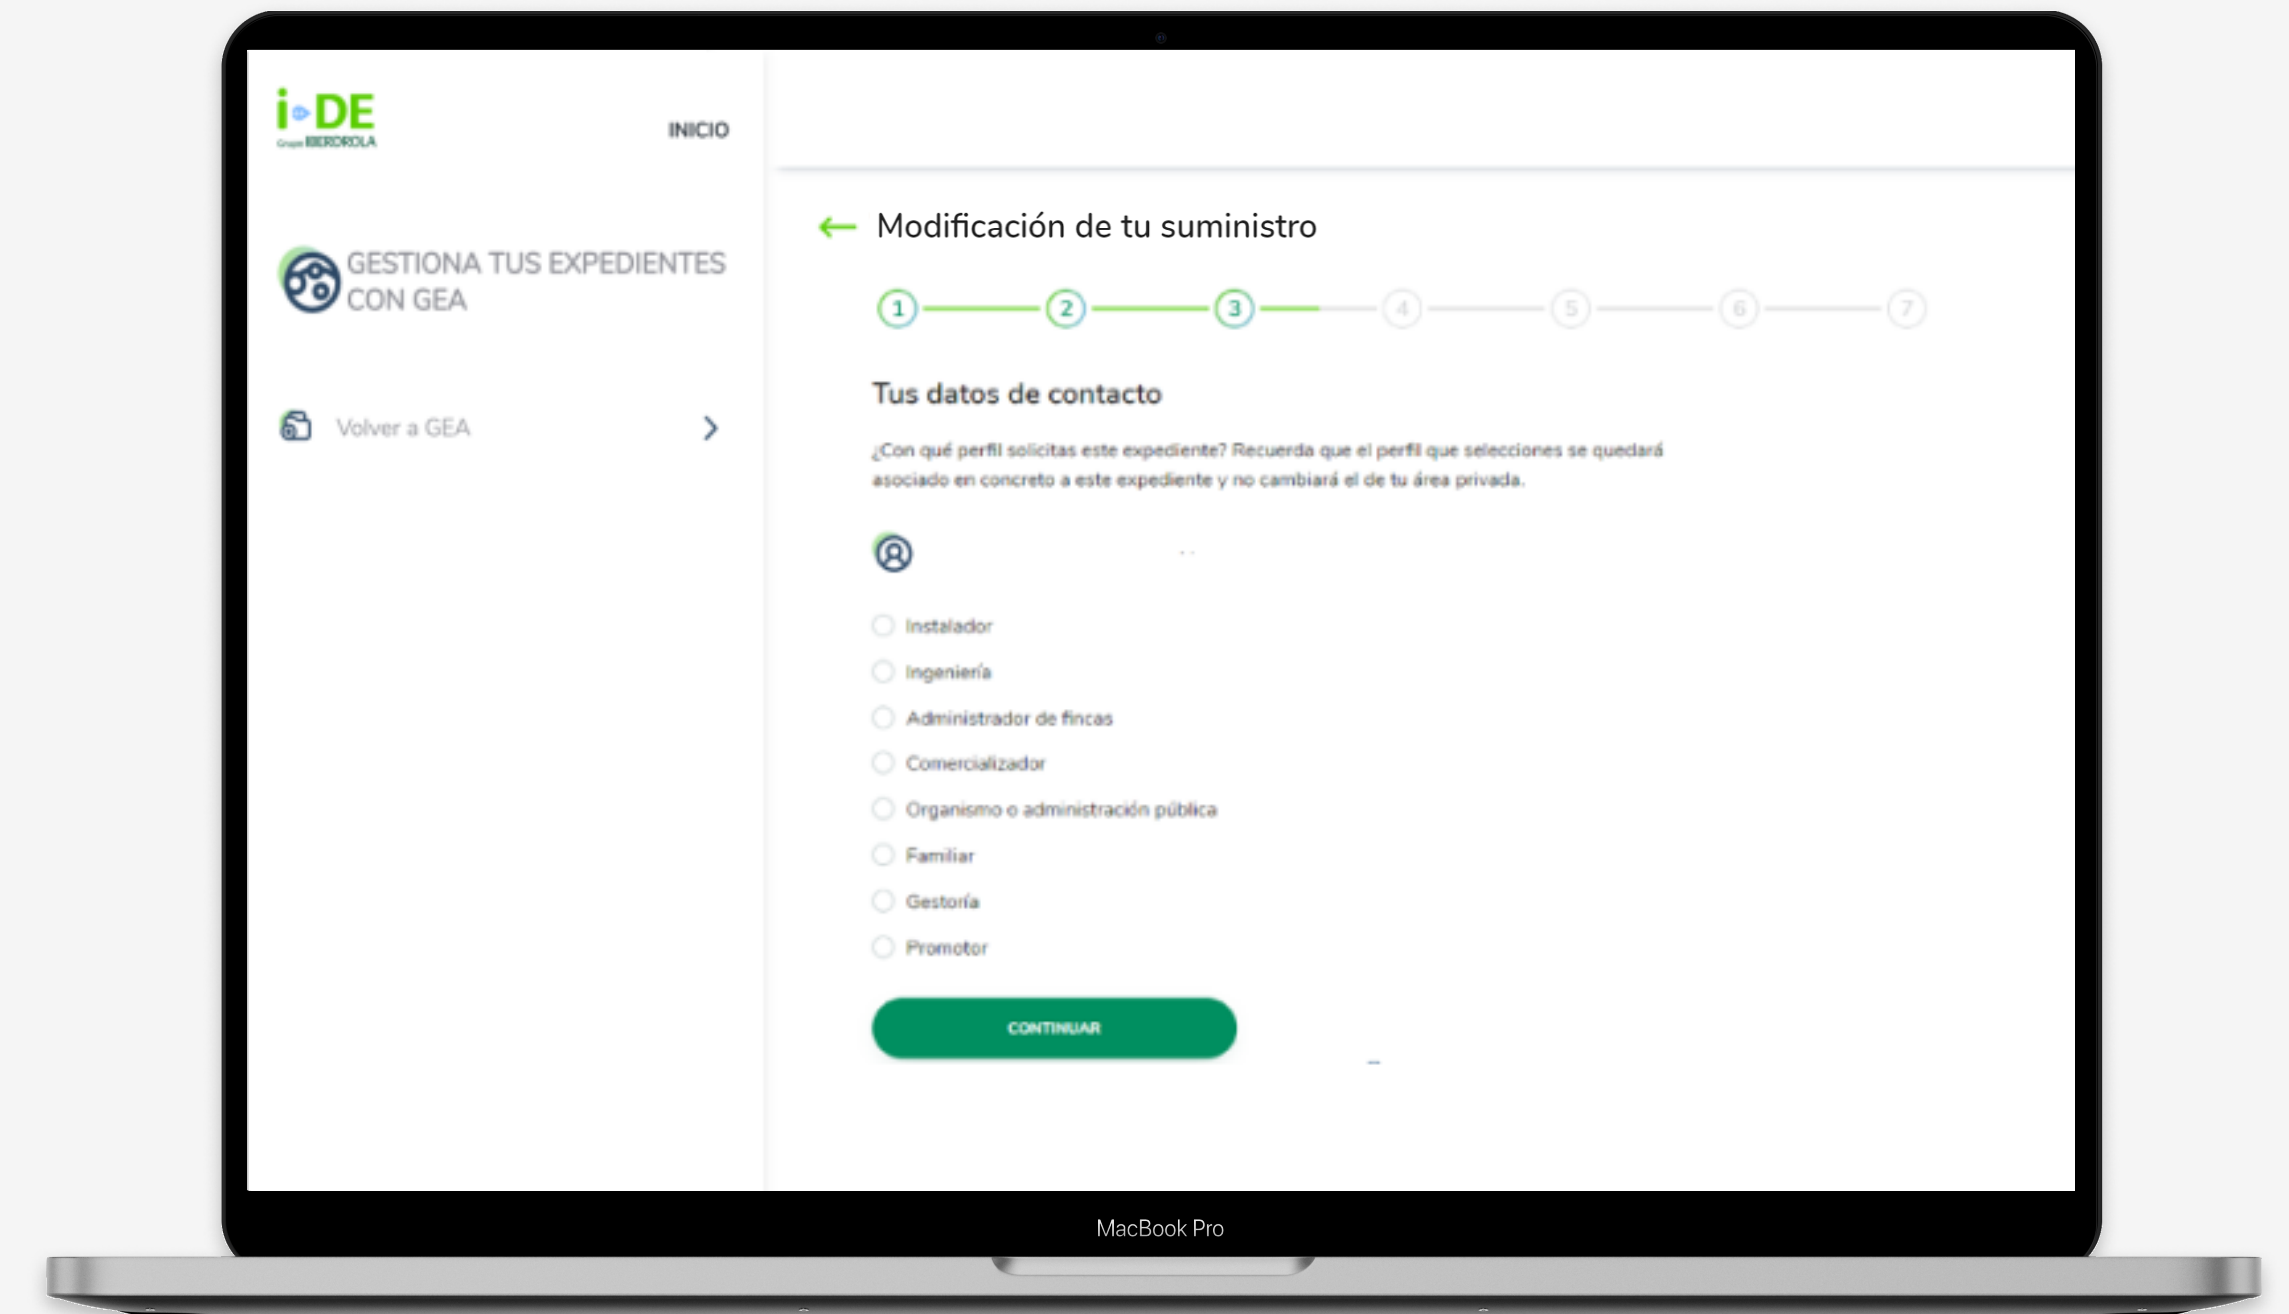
i-DE
Grupo IBERDROLA

INICIO

GESTIONA TUS EXPEDIENTES CON GEA

Volver a GEA

Modificación de tu suministro

1 2 3 4 5 6 7

Tus datos de contacto

¿Con qué perfil solicitas este expediente? Recuerda que el perfil que selecciones se quedará asociado en concreto a este expediente y no cambiará el de tu área privada.

Instalador
Ingeniería
Administrador de fincas
Comercializador
Organismo o administración pública
Familiar
Gestoría
Promotor

CONTINUAR

MacBook Pro